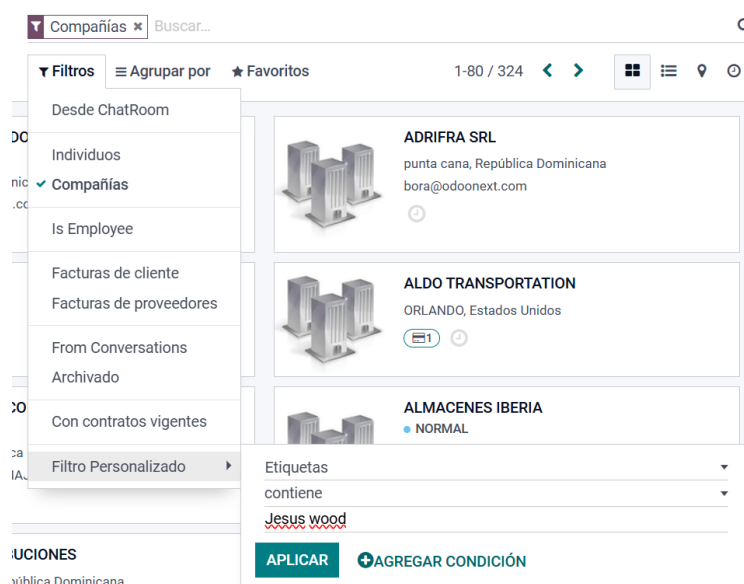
Compañías ✖ Buscar...

Filtros ≡ Agrupar por ★ Favoritos 1-80 / 324

Desde ChatRoom

Individuos
✔ Compañías

Is Employee

Facturas de cliente
Facturas de proveedores

From Conversations
Archivado

Con contratos vigentes

Filtro Personalizado

DO
nic
.co

CO
ca
IA

UCIONES
ública Dominicana

ADRIFRA SRL
punta cana, República Dominicana
bora@odoonext.com

ALDO TRANSPORTATION
ORLANDO, Estados Unidos
1

ALMACENES IBERIA
● NORMAL

Etiquetas
contiene
Jesus wood

APLICAR
AGREGAR CONDICIÓN